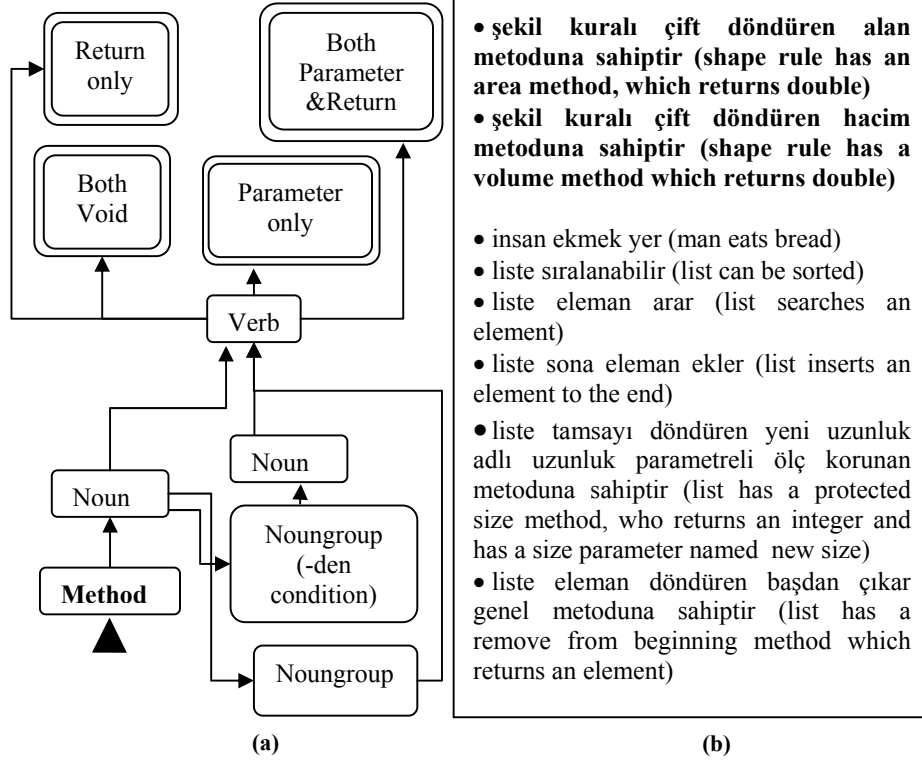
Return only

Both Parameter &Return

Both Void

Parameter only

Verb

Noun

Noun

Noungroup (-den condition)

Method

Noungroup

(a)

• şekil kuralı çift döndüren alan metoduna sahiptir (shape rule has an area method, which returns double)

• şekil kuralı çift döndüren hacim metoduna sahiptir (shape rule has a volume method which returns double)

• insan ekmek yer (man eats bread)

• liste sıralanabilir (list can be sorted)

• liste eleman arar (list searches an element)

• liste sona eleman ekler (list inserts an element to the end)

• liste tamsayı döndüren yeni uzunluk adlı uzunluk parametreli ölç korunan metoduna sahiptir (list has a protected size method, who returns an integer and has a size parameter named new size)

• liste eleman döndüren başdan çıkar genel metoduna sahiptir (list has a remove from beginning method which returns an element)

(b)